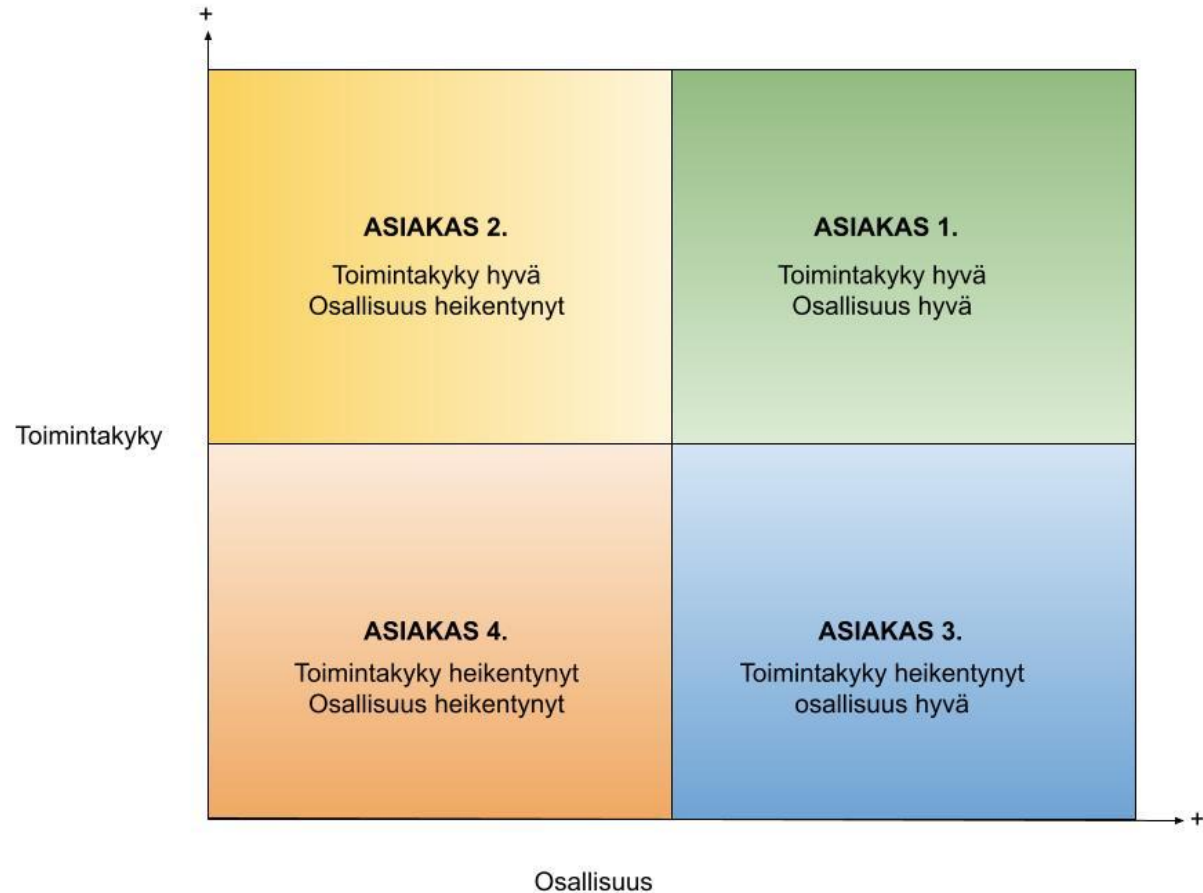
+

ASIAKAS 2.
Toimintakyky hyvä
Osallisuus heikentynyt

ASIAKAS 1.
Toimintakyky hyvä
Osallisuus hyvä

Toimintakyky

ASIAKAS 4.
Toimintakyky heikentynyt
Osallisuus heikentynyt

ASIAKAS 3.
Toimintakyky heikentynyt
osallisuus hyvä

+

Osallisuus